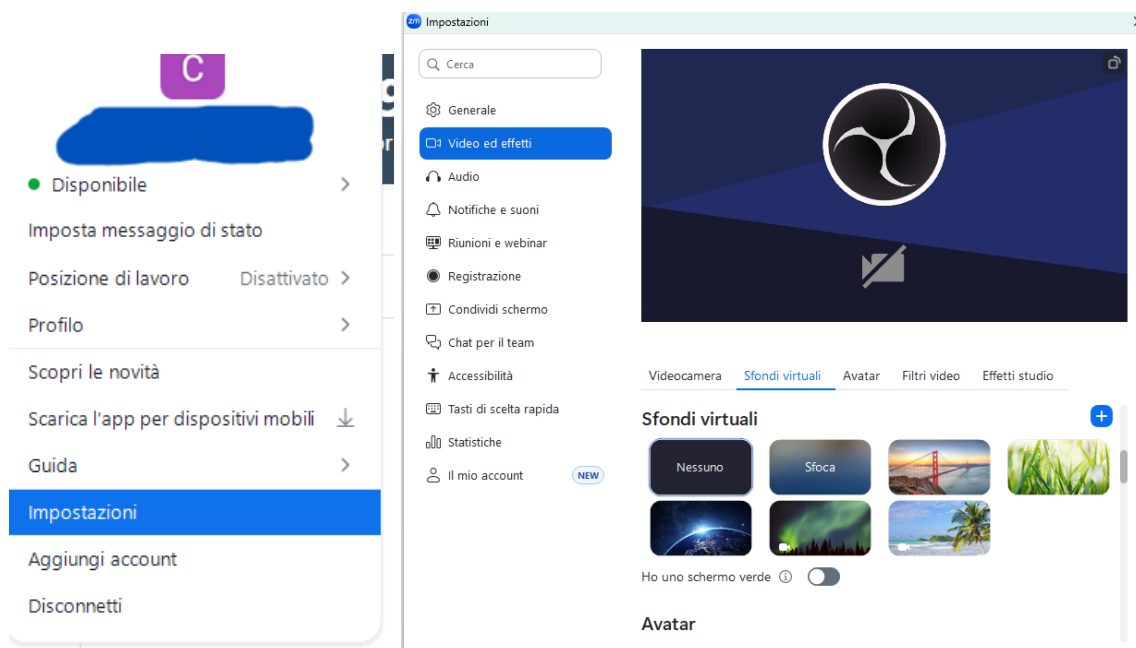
C

Disponibile

Imposta messaggio di stato

Posizione di lavoro Disattivato

Profilo

Scopri le novità

Scarica l'app per dispositivi mobili

Guida

Impostazioni

Aggiungi account

Disconnetti

Impostazioni

Cerca

Generale

Video ed effetti

Audio

Notifiche e suoni

Riunioni e webinar

Registrazione

Condividi schermo

Chat per il team

Accessibilità

Tasti di scelta rapida

Statistiche

Il mio account NEW

Videocamera Sfondi virtuali Avatar Filtri video Effetti studio

Sfondi virtuali

Nessuno

Sfoca

Ho uno schermo verde

Avatar